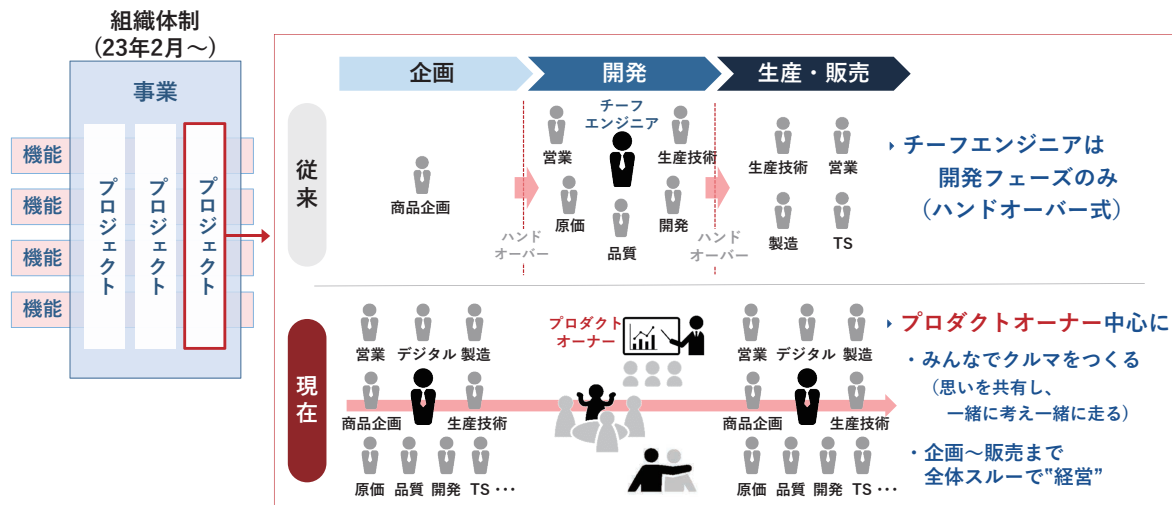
組織体制
(23年2月～)

事業

機能
機能
機能
機能

プロジェクト
プロジェクト
プロジェクト

企画
開発
生産・販売

従来

商品企画

ハンド
オーバー

チーフ
エンジニア

営業
生産技術
原価
開発
品質

ハンド
オーバー

生産技術
営業
製造
TS

チーフエンジニアは
開発フェーズのみ
(ハンドオーバー式)

現在

営業 デジタル 製造
商品企画 生産技術
原価 品質 開発 TS・・・

プロダクト
オーナー

営業 デジタル 製造
商品企画 生産技術
原価 品質 開発 TS・・・

プロダクトオーナー中心に
・みんなでクルマをつくる
(思いを共有し、
一緒に考え一緒に走る)
・企画～販売まで
全体スルーで"経営"